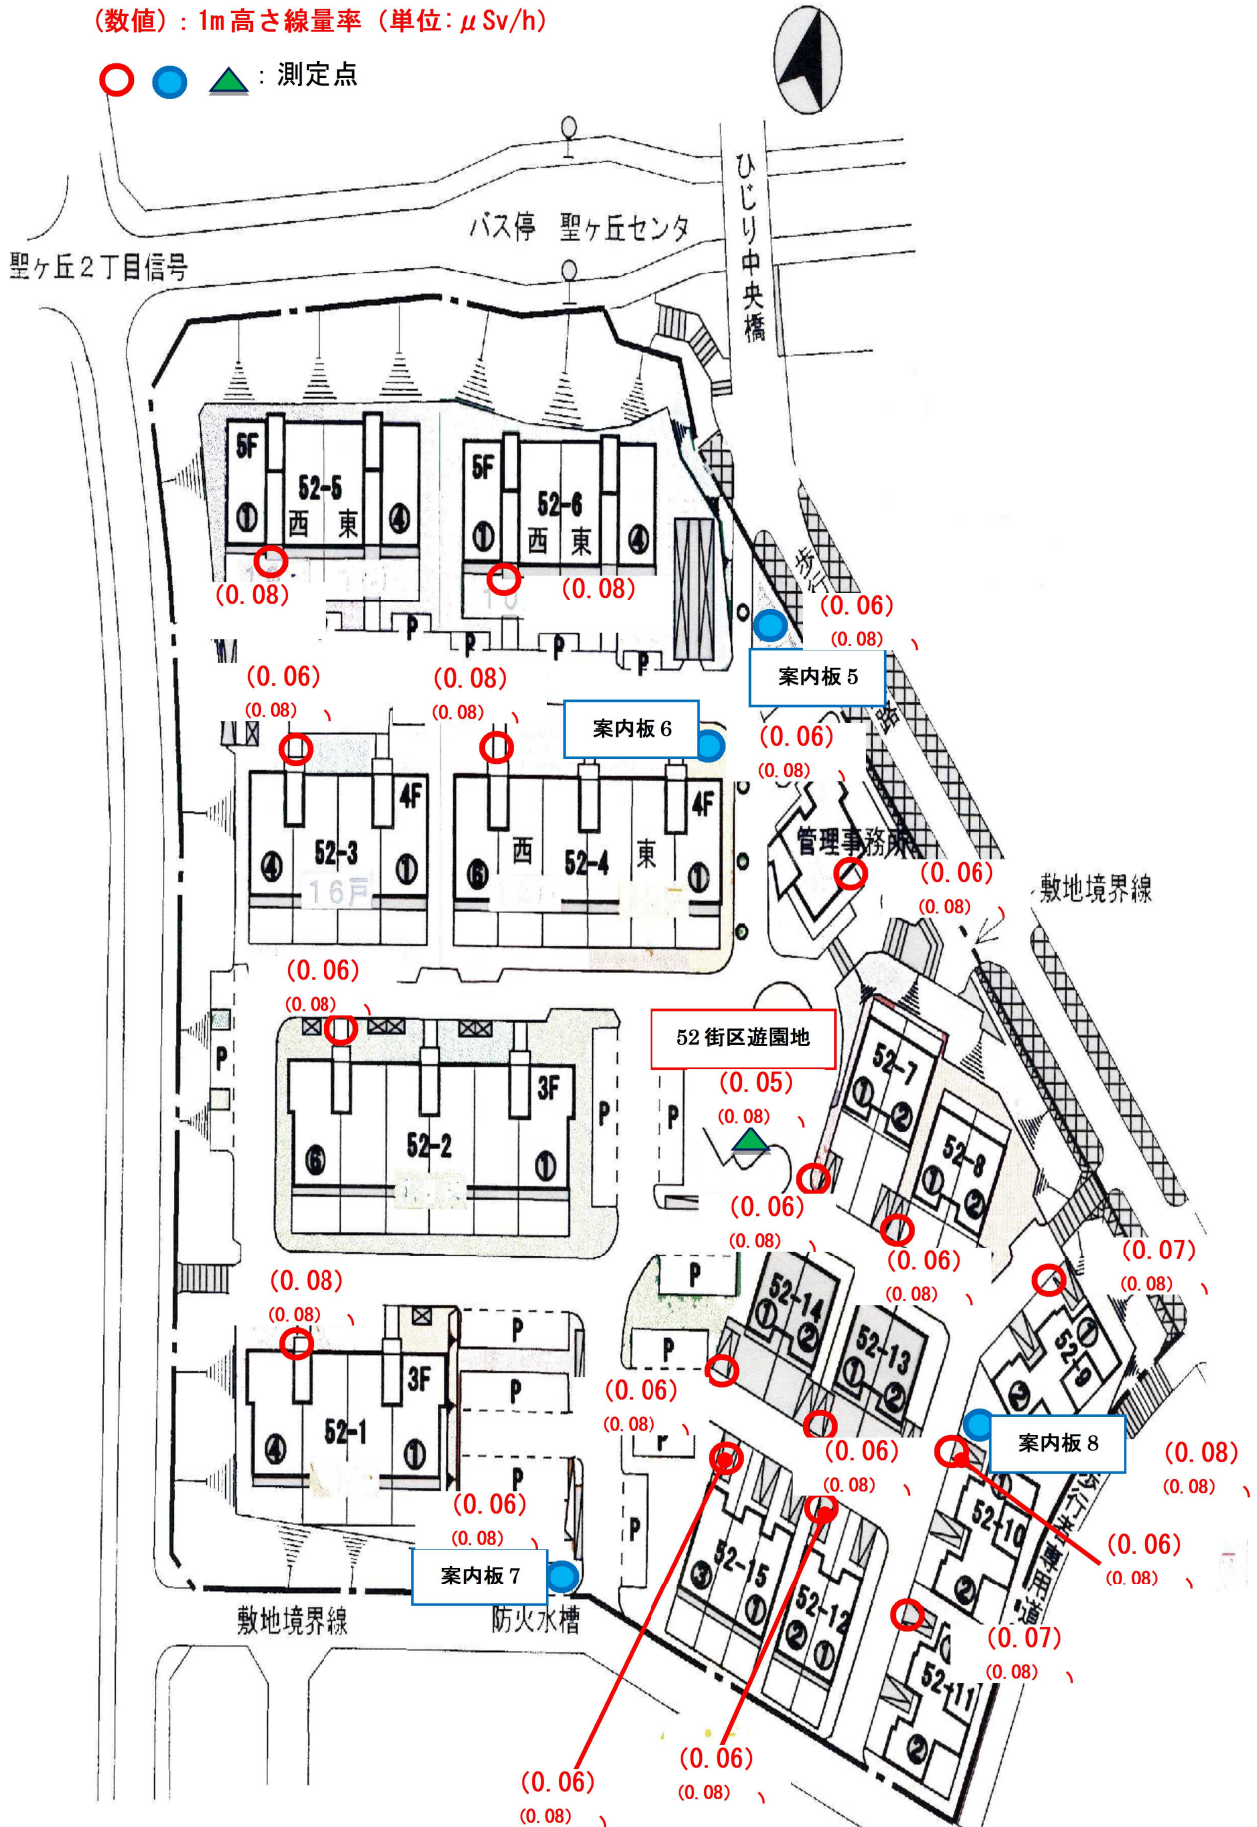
(数値)：1m高さ線量率（単位：μSv/h）

：測定点

ひじり中央橋

バス停 聖ヶ丘センタ

聖ヶ丘2丁目信号

5F
52-5
① 西 東 ④

5F
52-6
① 西 東 ④

(0.08)

(0.08)

歩行者専用道路

(0.06)
(0.08)

案内板 5

(0.06)
(0.08)

(0.08)
(0.08)

案内板 6

(0.06)
(0.08)

4F
52-3
④ ①
16戸

4F
52-4
⑥ 西 東 ①

管理事務所

(0.06)
(0.08)

敷地境界線

(0.06)
(0.08)

3F
52-2
⑥ ①

52街区遊園地

(0.05)
(0.08)

52-7
① ②

52-8
① ②

(0.06)
(0.08)

(0.06)
(0.08)

(0.07)
(0.08)

P

52-14
① ②

52-13
① ②

52-9
① ②

(0.08)
(0.08)

3F
52-1
④ ①

(0.06)
(0.08)

(0.06)
(0.08)

案内板 8

(0.08)
(0.08)

(0.06)
(0.08)

(0.06)
(0.08)

案内板 7

敷地境界線

防火水槽

52-15
③ ①

52-12
② ①

52-10
②

(0.07)
(0.08)

52-11
②

(0.06)
(0.08)

(0.06)
(0.08)